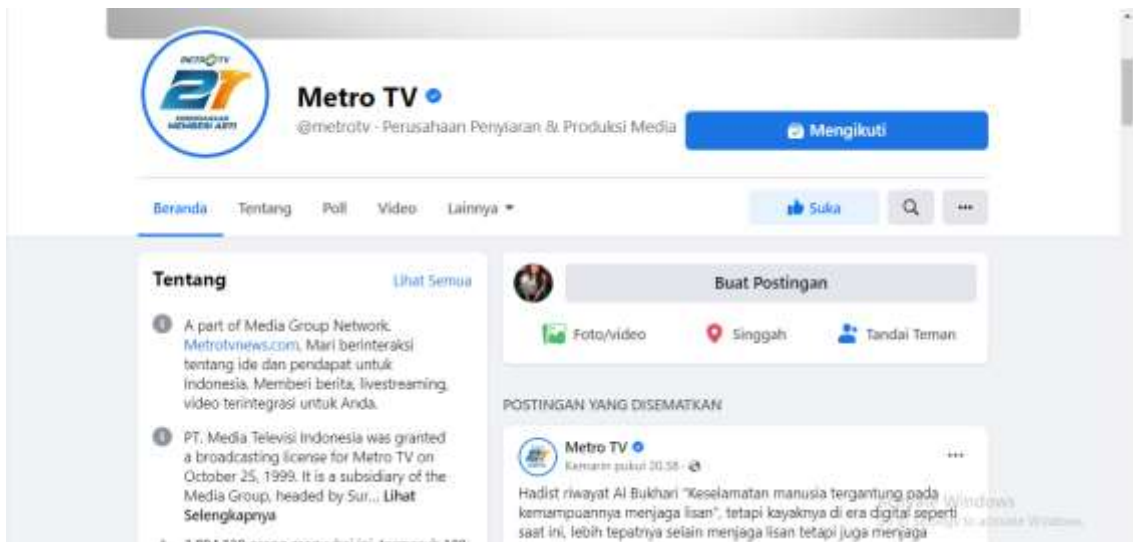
METRO TV
21
MEMBERI ARTI

Metro TV

@metrotv · Perusahaan Penyiaran & Produksi Media

Mengikuti

Beranda Tentang Poll Video Lainnya ▾

Suka

···

Tentang

Lihat Semua

A part of Media Group Network. Metrotvnews.com. Mari berinteraksi tentang ide dan pendapat untuk Indonesia. Memberi berita, livestreaming, video terintegrasi untuk Anda.

PT. Media Televisi Indonesia was granted a broadcasting license for Metro TV on October 25, 1999. It is a subsidiary of the Media Group, headed by Sur... Lihat Selengkapnya

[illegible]

Buat Postingan

Foto/video Singgah Tandai Teman

POSTINGAN YANG DISEMATKAN

Metro TV
Kemarin pukul 20.58 ·

···

Hadist riwayat Al Bukhari "Keselamatan manusia tergantung pada kemampuannya menjaga lisan", tetapi kayaknya di era digital seperti saat ini, lebih tepatnya selain menjaga lisan tetapi juga menjaga

Activate Windows
Go to Settings to activate Windows.